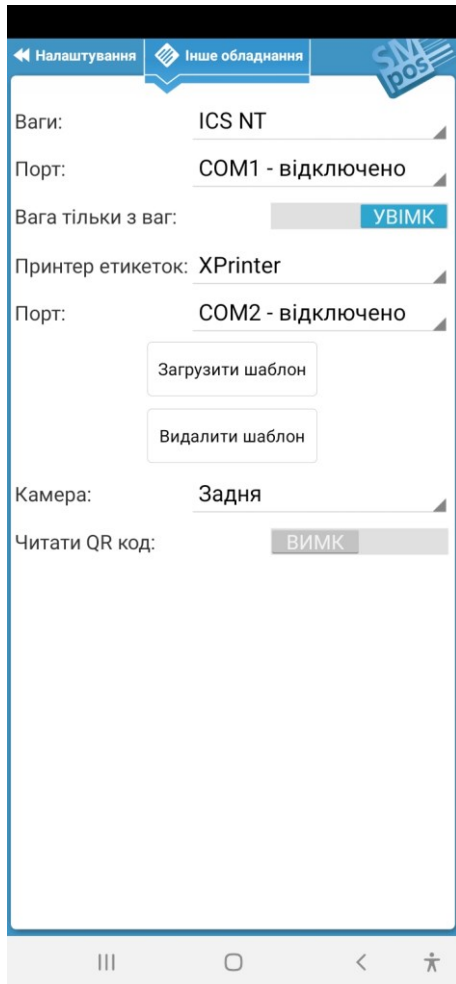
Налаштування
Інше обладнання
SM pos

Ваги: ICS NT

Порт: COM1 - відключено

Вага тільки з ваг: УВІМК

Принтер етикеток: XPrinter

Порт: COM2 - відключено

Загрузити шаблон

Видалити шаблон

Камера: Задня

Читати QR код: ВИМК